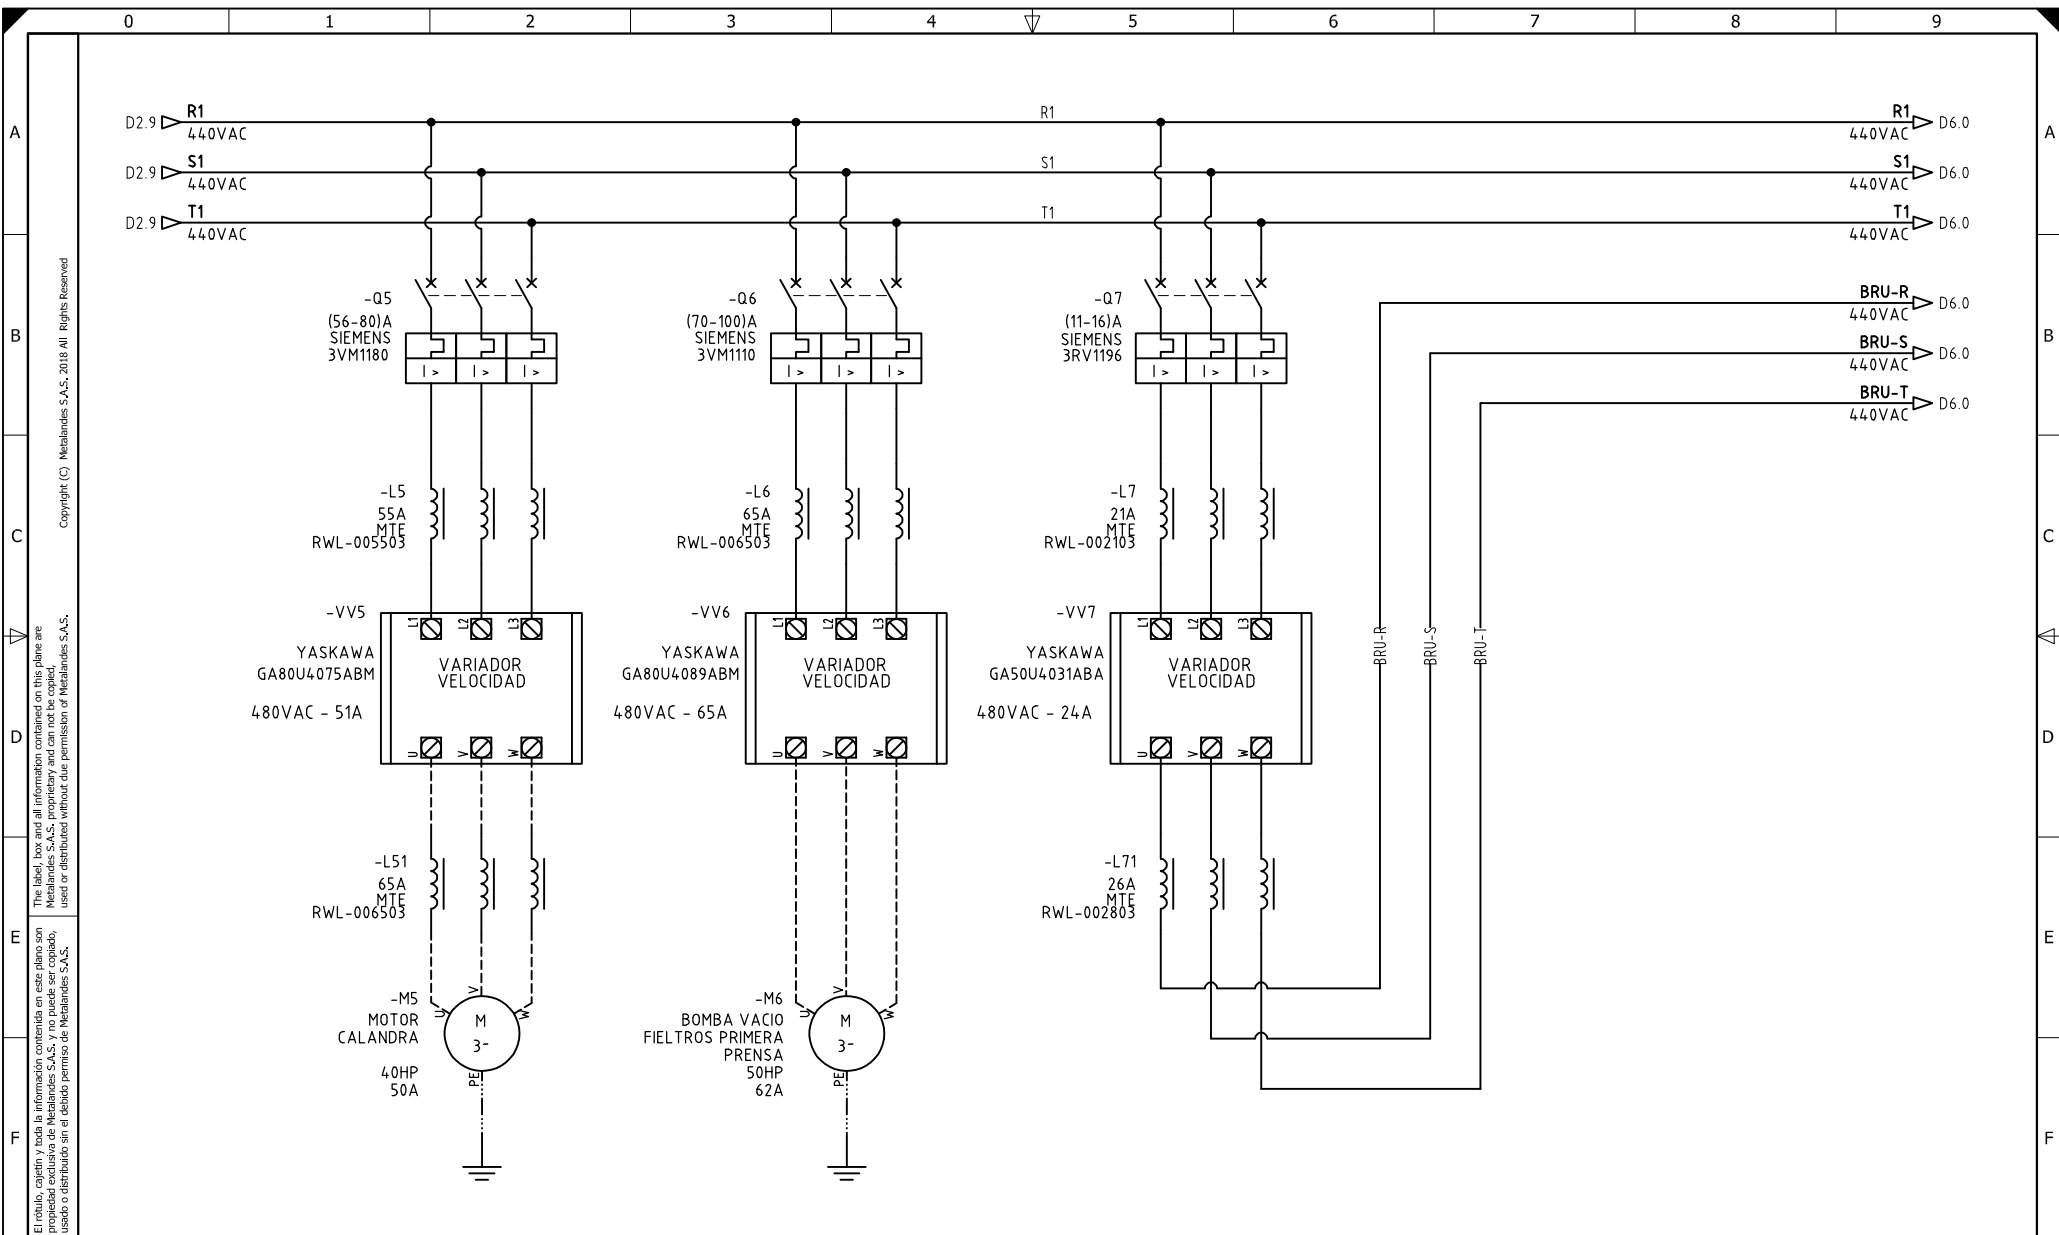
0 1 2 3 4 5 6 7 8 9

A
B
C
D
E
F

Copyright (C) Metalandes S.A.S. 2018 All Rights Reserved

The label, box and all information contained on this plane are Metalandes S.A.S. proprietary and can not be copied, used or distributed without due permission of Metalandes S.A.S.

El rótulo, cajetín y toda la información contenida en este plano son propiedad exclusiva de Metalandes S.A.S. y no puede ser copiado, usado o distribuido sin el debido permiso de Metalandes S.A.S.

D2.9 R1 440VAC
D2.9 S1 440VAC
D2.9 T1 440VAC

R1
S1
T1

R1 440VAC D6.0
S1 440VAC D6.0
T1 440VAC D6.0

BRU-R 440VAC D6.0
BRU-S 440VAC D6.0
BRU-T 440VAC D6.0

-Q5
(56-80)A
SIEMENS
3VM1180

-Q6
(70-100)A
SIEMENS
3VM1110

-Q7
(11-16)A
SIEMENS
3RV1196

I > I > I >
I > I > I >
I > I > I >

-L5
55A
MTE
RWL-005503

-L6
65A
MTE
RWL-006503

-L7
21A
MTE
RWL-002103

-VV5
YASKAWA
GA80U4075ABM
480VAC - 51A
L1 L2 L3
VARIADOR VELOCIDAD
U V W

-VV6
YASKAWA
GA80U4089ABM
480VAC - 65A
L1 L2 L3
VARIADOR VELOCIDAD
U V W

-VV7
YASKAWA
GA50U4031ABA
480VAC - 24A
L1 L2 L3
VARIADOR VELOCIDAD
U V W

BRU-R
BRU-S
BRU-T

-L51
65A
MTE
RWL-006503

-L71
26A
MTE
RWL-002803

-M5
MOTOR
CALANDRA
40HP
50A
U V W
M
3-
PE

-M6
BOMBA VACIO
FIELTROS PRIMERA
PRENSA
50HP
62A
U V W
M
3-
PE